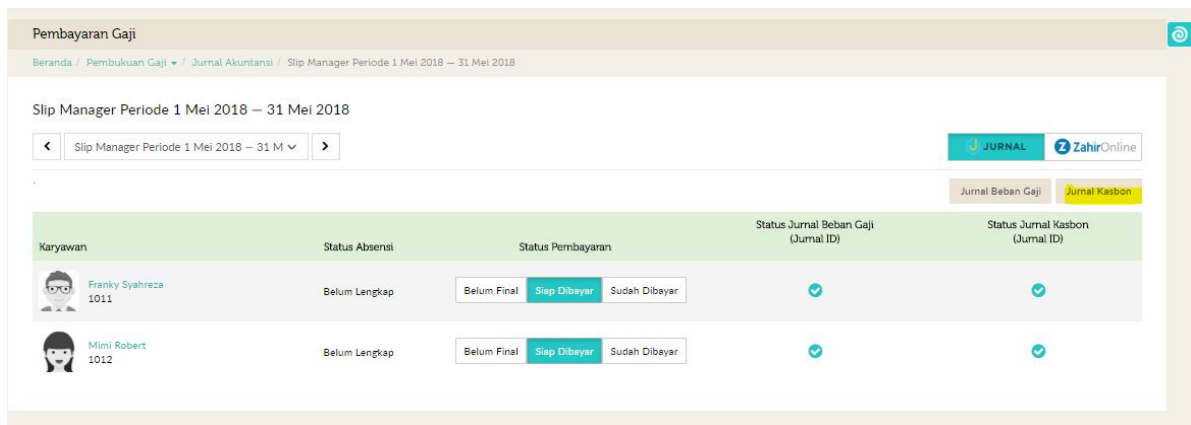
Pembayaran Gaji

Beranda / Pembukuan Gaji / Jurnal Akuntansi / Slip Manager Periode 1 Mei 2018 — 31 Mei 2018

Slip Manager Periode 1 Mei 2018 — 31 Mei 2018

Slip Manager Periode 1 Mei 2018 — 31 M

JURNAL ZahirOnline

Jurnal Beban Gaji Jurnal Kasbon

| Karyawan | Status Absensi | Status Pembayaran | Status Jurnal Beban Gaji (Jurnal ID) | Status Jurnal Kasbon (Jurnal ID) |
|---|---|---|---|---|
| Franky Syahreza 1011 | Belum Lengkap | Belum Final Siap Dibayar Sudah Dibayar | | |
| Mimi Robert 1012 | Belum Lengkap | Belum Final Siap Dibayar Sudah Dibayar | | |